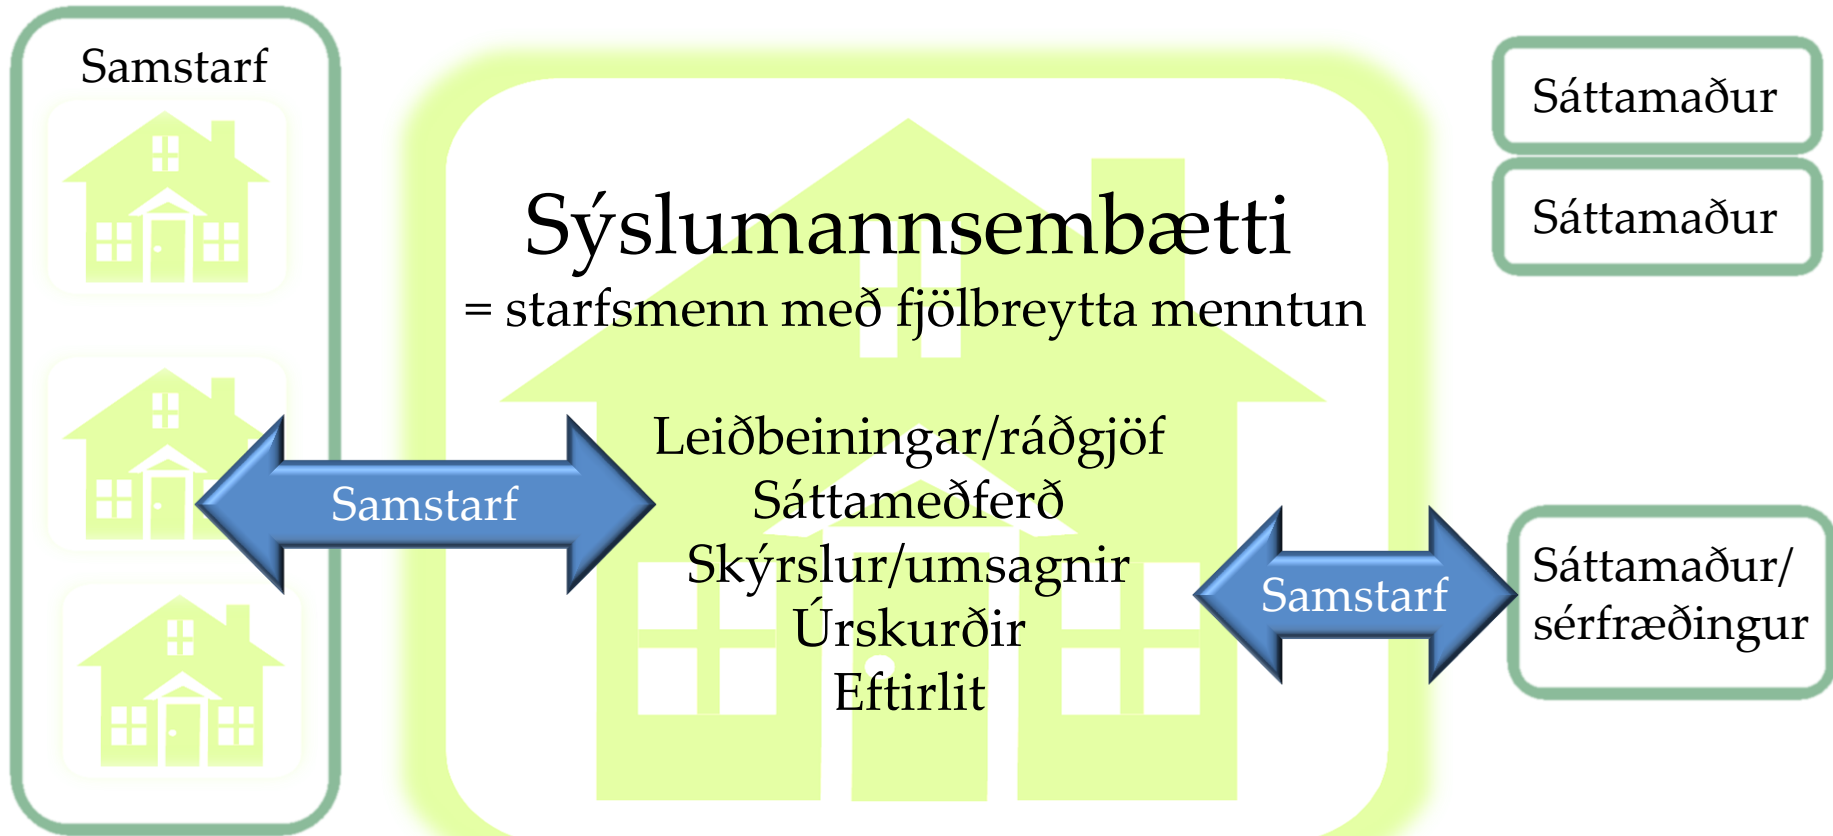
Samstarf

Sýslumannsembætti
= starfsmenn með fjölbreytta menntun

Sáttamaður

Sáttamaður

Samstarf

Leiðbeiningar/ráðgjöf
Sáttameðferð
Skýrslur/umsagnir
Úrskurðir
Eftirlit

Samstarf

Sáttamaður/
sérfræðingur